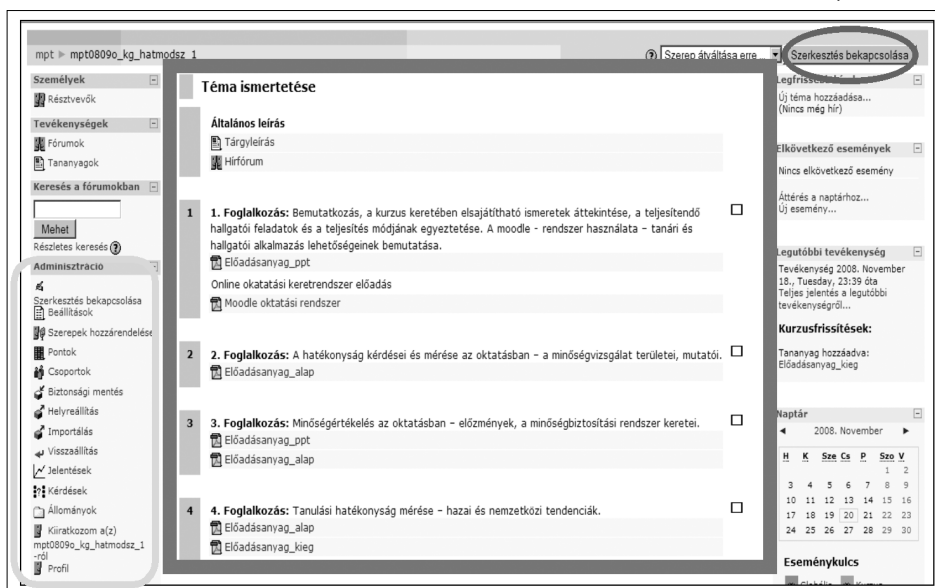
mpt ▶ mpt0809o_kg_hatmodsz_1

Szerep átváltása erre... Szerkesztés bekapcsolása

Személyek
Résztvevők

Tevékenységek
Fórumok
Tananyagok

Keresés a fórumokban
Mehet
Részletes keresés

Adminisztráció
Szerkesztés bekapcsolása
Beállítások
Szerepek hozzárendelése
Pontok
Csoportok
Biztonsági mentés
Helyreállítás
Importálás
Visszaállítás
Jelentések
Kérdések
Állományok
Kiiratkozom a(z) mpt0809o_kg_hatmodsz_1-ről
Profil

Téma ismertetése

Általános leírás
Tárgyleírás
Hírfórum

1 1. Foglalkozás: Bemutatkozás, a kurzus keretében elsajátítható ismeretek áttekintése, a teljesítendő hallgatói feladatok és a teljesítés módjának egyeztetése. A moodle - rendszer használata – tanári és hallgatói alkalmazás lehetőségeinek bemutatása.
Előadásanyag_ppt
Online okatatási keretrendszer előadás
Moodle oktatási rendszer

2 2. Foglalkozás: A hatékonyság kérdései és mérése az oktatásban – a minőségvizsgálat területei, mutatói.
Előadásanyag_alap

3 3. Foglalkozás: Minőségértékelés az oktatásban – előzmények, a minőségbiztosítási rendszer keretei.
Előadásanyag_ppt
Előadásanyag_alap

4 4. Foglalkozás: Tanulási hatékonyság mérése – hazai és nemzetközi tendenciák.
Előadásanyag_alap
Előadásanyag_kieg

Legfrissebb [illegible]
Új téma hozzáadása...
(Nincs még hír)

Elkövetkező események
Nincs elkövetkező esemény
Áttérés a naptárhoz...
Új esemény...

Legutóbbi tevékenység
Tevékenység 2008. November 18., Tuesday, 23:39 óta
Teljes jelentés a legutóbbi tevékenységről...

Kurzusfrissítések:
Tananyag hozzáadva:
Előadásanyag_kieg

Naptár
◄ 2008. November ►
| H | K | Sze | Cs | P | Szo | V |
|---|---|---|---|---|---|---|
| | | | | | 1 | 2 |
| 3 | 4 | 5 | 6 | 7 | 8 | 9 |
| 10 | 11 | 12 | 13 | 14 | 15 | 16 |
| 17 | 18 | 19 | 20 | 21 | 22 | 23 |
| 24 | 25 | 26 | 27 | 28 | 29 | 30 |

Eseménykulcs